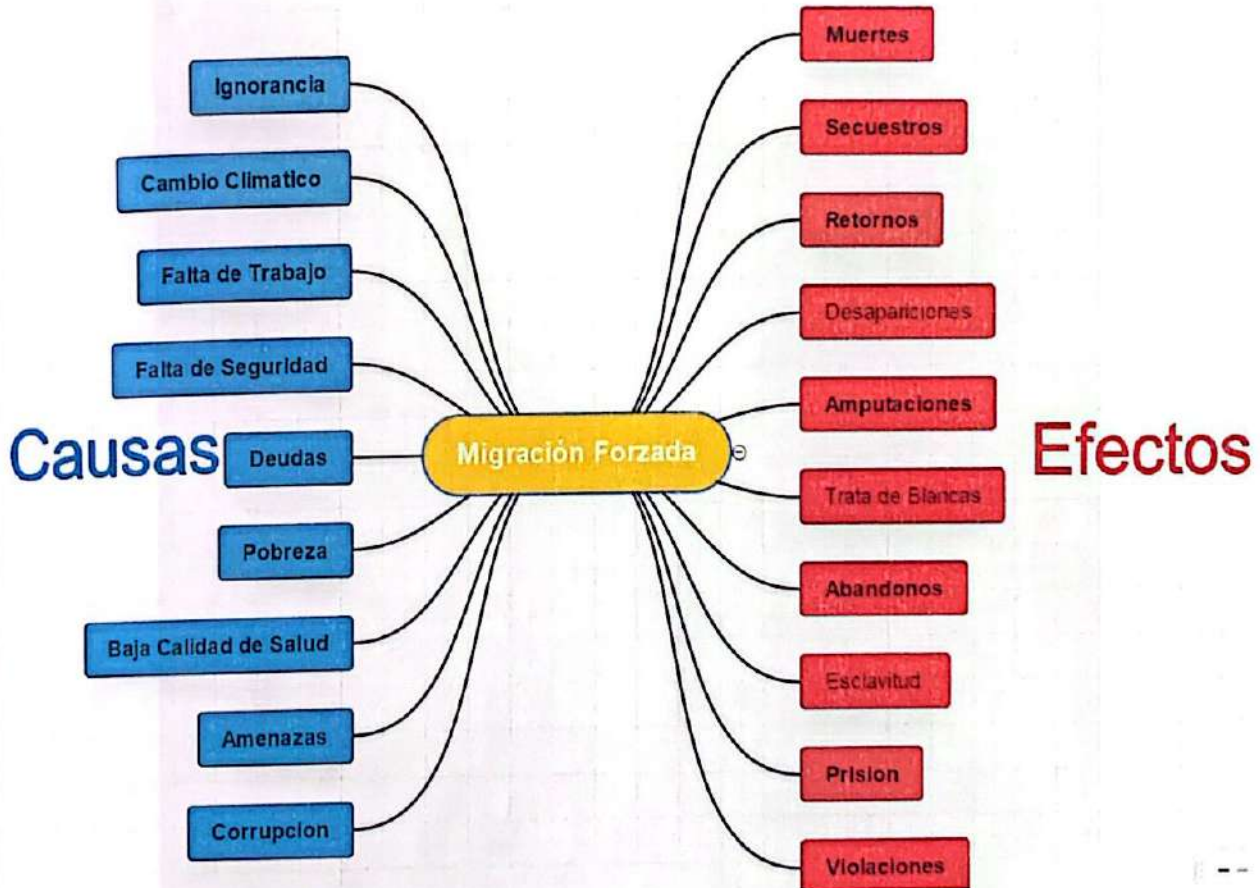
Causas

Ignorancia

Cambio Climatico

Falta de Trabajo

Falta de Seguridad

Deudas

Pobreza

Baja Calidad de Salud

Amenazas

Corrupcion

Migración Forzada

Efectos

Muertes

Secuestros

Retornos

Desapariciones

Amputaciones

Trata de Blancas

Abandonos

Esclavitud

Prision

Violaciones